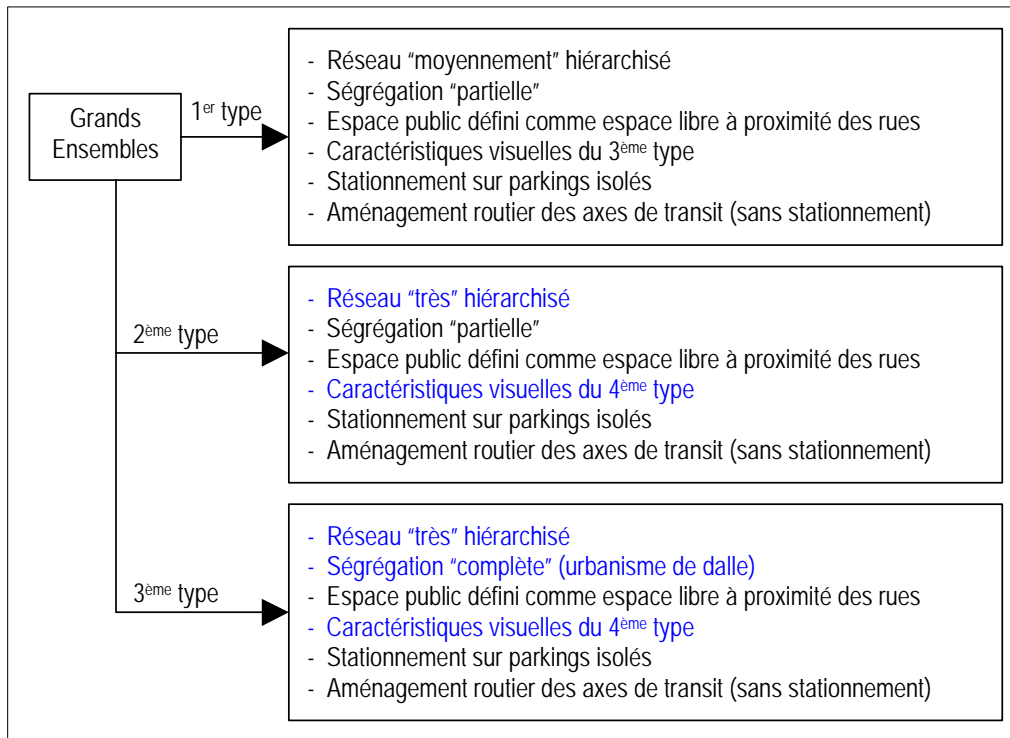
Grands Ensembles

1<sup>er</sup> type

- Réseau "moyennement" hiérarchisé
- Ségrégation "partielle"
- Espace public défini comme espace libre à proximité des rues
- Caractéristiques visuelles du 3<sup>ème</sup> type
- Stationnement sur parkings isolés
- Aménagement routier des axes de transit (sans stationnement)

2<sup>ème</sup> type

- Réseau "très" hiérarchisé
- Ségrégation "partielle"
- Espace public défini comme espace libre à proximité des rues
- Caractéristiques visuelles du 4<sup>ème</sup> type
- Stationnement sur parkings isolés
- Aménagement routier des axes de transit (sans stationnement)

3<sup>ème</sup> type

- Réseau "très" hiérarchisé
- Ségrégation "complète" (urbanisme de dalle)
- Espace public défini comme espace libre à proximité des rues
- Caractéristiques visuelles du 4<sup>ème</sup> type
- Stationnement sur parkings isolés
- Aménagement routier des axes de transit (sans stationnement)